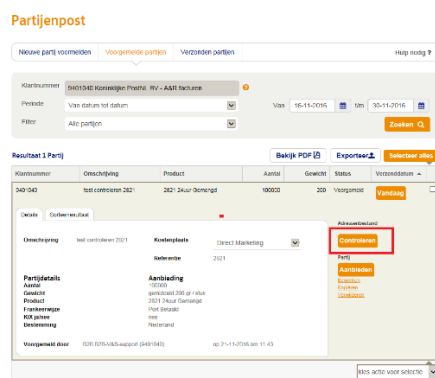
Partijenpost

Nieuwe partij voormelden | Voorgemelde partijen | Verzonden partijen | Help nodig ?

Klantnummer 0401040 Koninklijke PostNL BV - A&R facturen ?
Periode Van datum tot datum
Filter Alle partijen
Van 16-11-2016 t/m 30-11-2016
Zoeken

Resultaat 1 Partij
Bekijk PDF | Exporteer | Selecteer alles

| Klantnummer | Omschrijving | Product | Aantal | Gewicht | Status | Verzenddatum |
|---|---|---|---|---|---|---|
| 0401040 | test controleren 2021 | 2821 24uur Gemengd | 100000 | 200 | Voorgemeld | Vandaag |

Details | Sorteerresultaat

Omschrijving test controleren 2021
Kostenplaats Direct Marketing
Referentie 2021

Partijdetails
Aantal
Gewicht
Product
Frankeerwijze
KIX jahee
Bestemming

Aanbieding
100000
gemiddeld 200 gr / stuk
2821 24uur Gemengd
Port Betaald
nee
Nederland

Voorgemeld door 026 026-V&S-support (0401040) op 21-11-2016 om 11:43

Adresbestand
Controleren
Partij
Aanbieden
Bewerken
Kopiëren
Verwijderen

Kies actie voor selectie